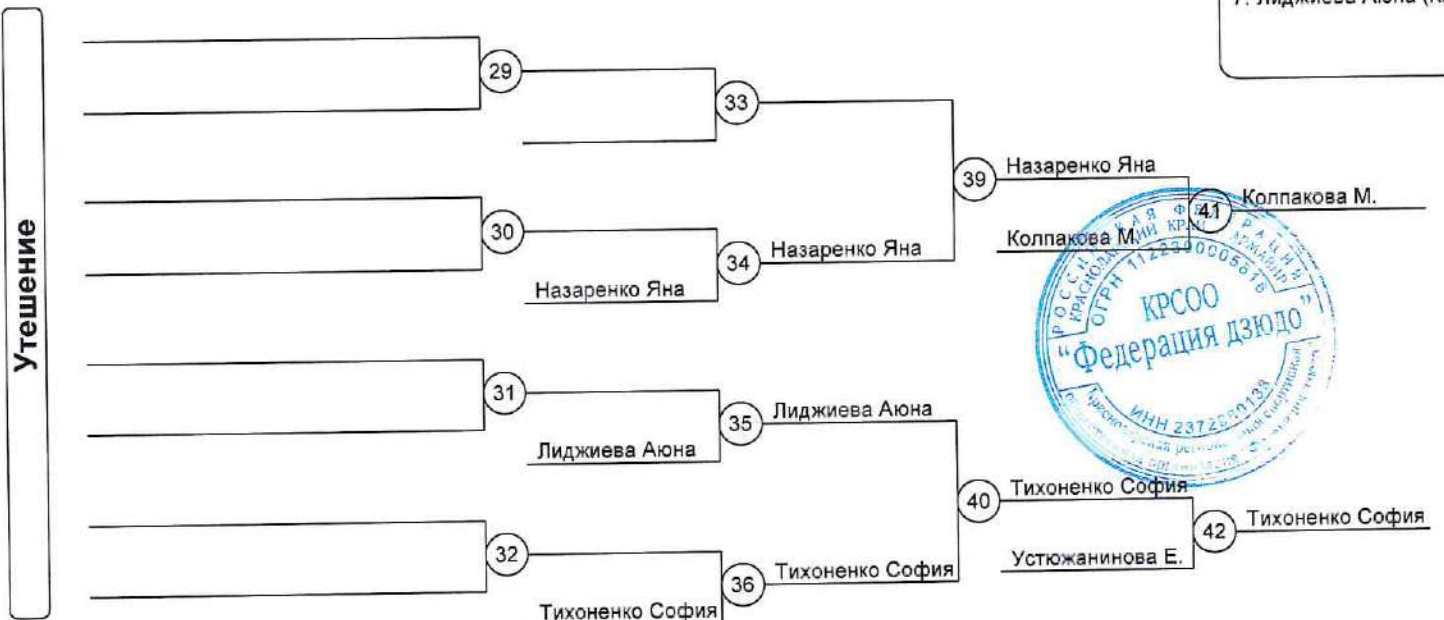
7. Лиджиева Аюна (К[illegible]

Утешение

29

33

39 Назаренко Яна

41 Колпакова М.

30

34 Назаренко Яна

Колпакова М.

Назаренко Яна

31

35 Лиджиева Аюна

Лиджиева Аюна

40 Тихоненко София

42 Тихоненко София

Устюжанинова Е.

32

36 Тихоненко София

Тихоненко София

РОССИЙСКАЯ ФЕДЕРАЦИЯ КРАСНОДАРСКИЙ КРАЙ Г. КРАСНОДАР ОГРН 1122300005616 КРСОО "Федерация дзюдо" ИНН 2372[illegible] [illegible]